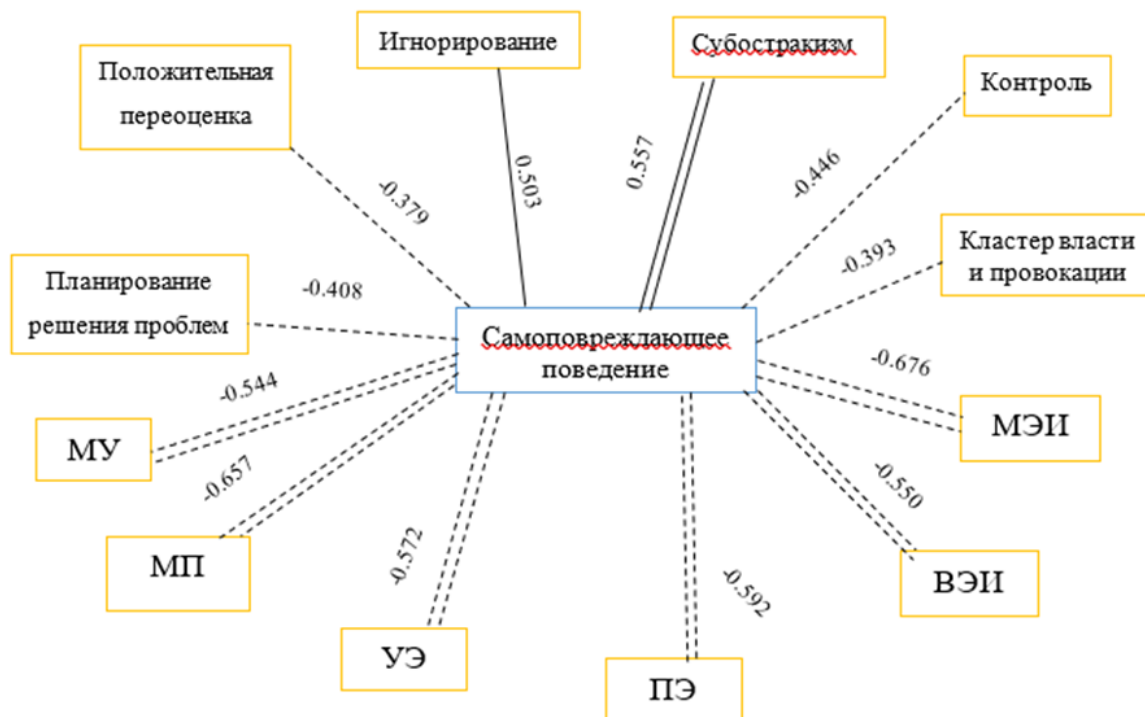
Игнорирование

Субостракизм

Положительная переоценка

Контроль

0.503

0.557

-0.379

-0.446

Кластер власти и провокации

-0.393

Планирование решения проблем

-0.408

Самоповреждающее поведение

-0.676

-0.544

МУ

МЭИ

-0.657

-0.550

МП

-0.572

ВЭИ

-0.592

УЭ

ПЭ